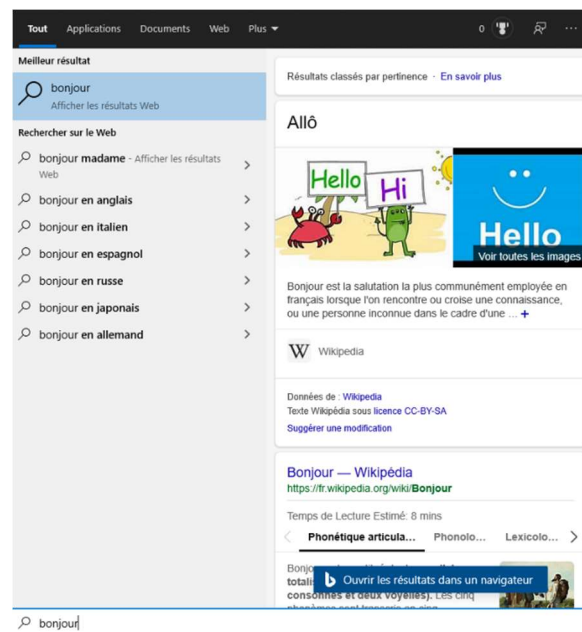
Tout Applications Documents Web Plus

0

Meilleur résultat

bonjour
Afficher les résultats Web

Rechercher sur le Web

bonjour madame - Afficher les résultats Web

bonjour en anglais

bonjour en italien

bonjour en espagnol

bonjour en russe

bonjour en japonais

bonjour en allemand

Résultats classés par pertinence · En savoir plus

Allô

Hello

Hi

Hello

Voir toutes les images

Bonjour est la salutation la plus communément employée en français lorsque l'on rencontre ou croise une connaissance, ou une personne inconnue dans le cadre d'une ... +

W Wikipedia

Données de : Wikipedia
Texte Wikipédia sous licence CC-BY-SA
Suggérer une modification

Bonjour — Wikipédia
https://fr.wikipedia.org/wiki/Bonjour

Temps de Lecture Estimé: 8 mins

Phonétique articula... Phonolo... Lexicolo...

Bonjo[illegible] totalis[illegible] consonnes et deux voyelles). Les cinq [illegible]

Ouvrir les résultats dans un navigateur

bonjour